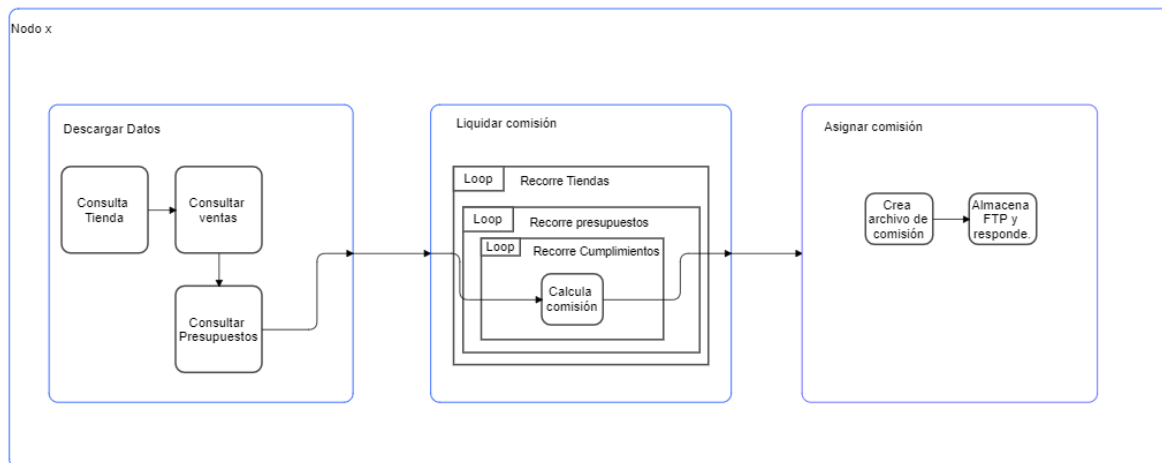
Nodo x

Descargar Datos

Consulta Tienda

Consultar ventas

Consultar Presupuestos

Liquidar comisión

Loop

Recorre Tiendas

Loop

Recorre presupuestos

Loop

Recorre Cumplimientos

Calcula comisión

Asignar comisión

Crea archivo de comisión

Almacena FTP y responde.